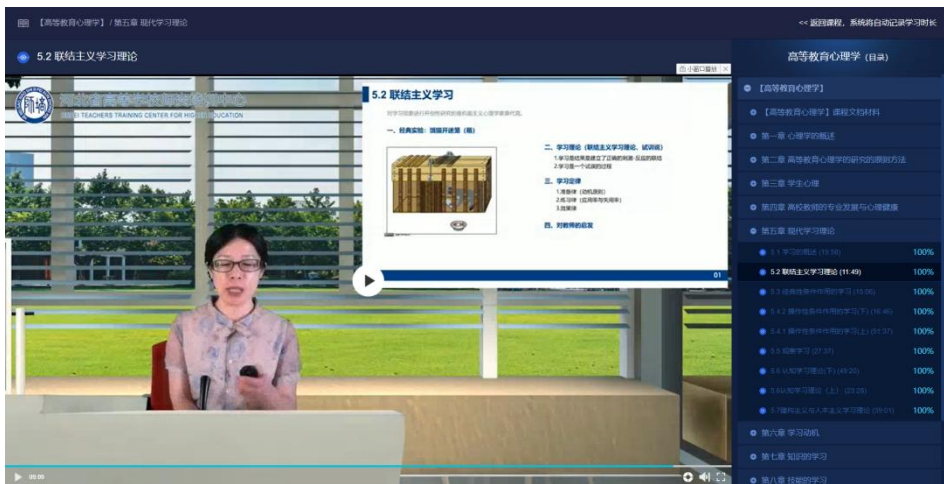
【高等教育心理学】/ 第五章 现代学习理论

<< 返回课程，系统将自动记录学习时长

5.2 联结主义学习理论

高等教育心理学 (目录)

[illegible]
HEBEI TEACHERS TRAINING CENTER FOR HIGHER EDUCATION

小窗口播放

5.2 联结主义学习

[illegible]

一、经典实验：饿猫开迷笼（箱）

二、学习理论（联结主义学习理论、试误说）
1.学习是结果是建立了正确的刺激-反应的联结
2.学习是一个试误的过程

三、学习定律
1.准备律（动机原则）
2.练习律（应用率与失用率）
3.效果律

四、对教育的启发

01

【高等教育心理学】
【高等教育心理学】课程文档材料
第一章 心理学的概述
第二章 高等教育心理学的研究的原则方法
第三章 学生心理
第四章 高校教师的专业发展与心理健康
第五章 现代学习理论
5.1 学习的概述 (19:36) 100%
5.2 联结主义学习理论 (11:49) 100%
5.3 经典性条件作用的学习 (15:06) 100%
5.4.2 操作性条件作用的学习(下) (16:46) 100%
5.4.1 操作性条件作用的学习(上) (21:37) 100%
5.5 观察学习 (27:37) 100%
5.6 认知学习理论(下) (49:20) 100%
5.6认知学习理论（上）(23:28) 100%
5.7建构主义与人本主义学习理论 (39:01) 100%
第六章 学习动机
第七章 知识的学习
第八章 技能的学习

00:00